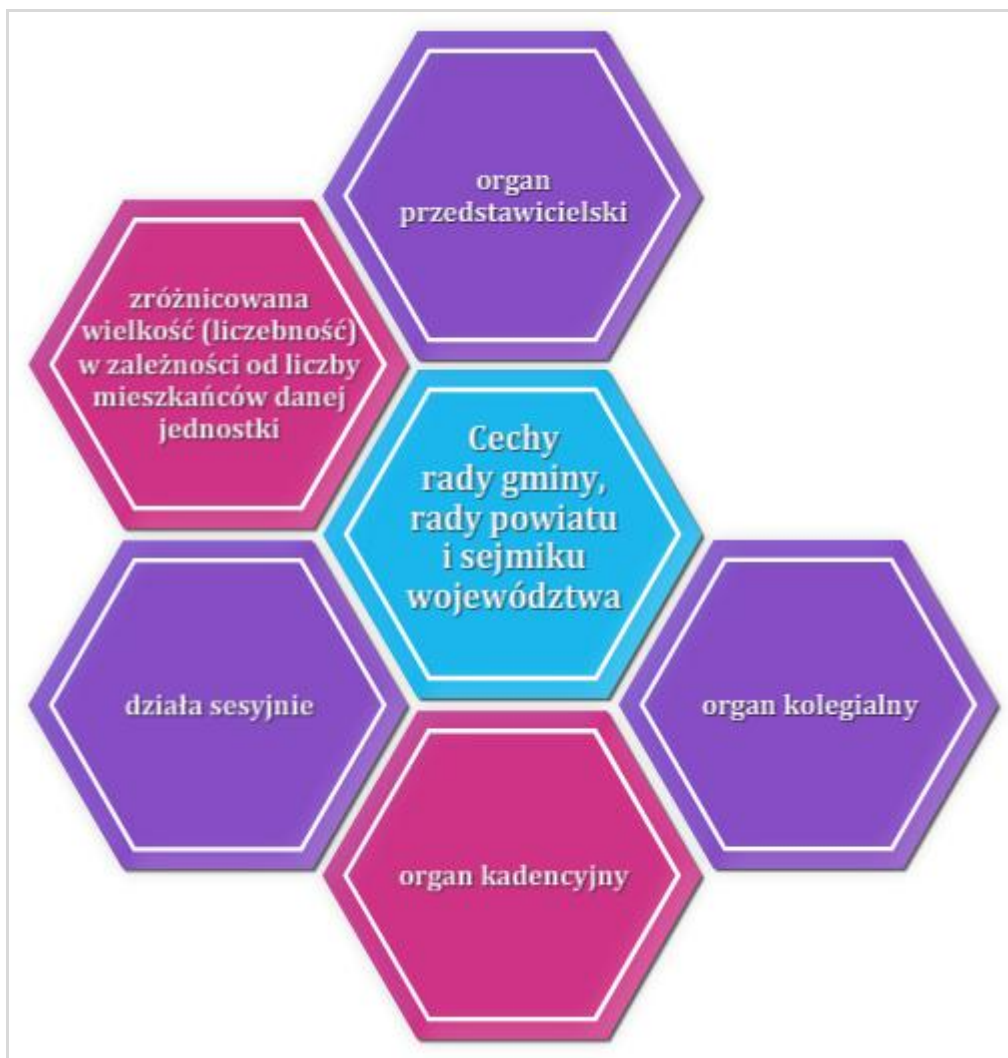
organ przedstawicielski

zróżnicowana wielkość (liczebność) w zależności od liczby mieszkańców danej jednostki

Cechy rady gminy, rady powiatu i sejmiku województwa

działa sesyjnie

organ kolegialny

organ kadencyjny